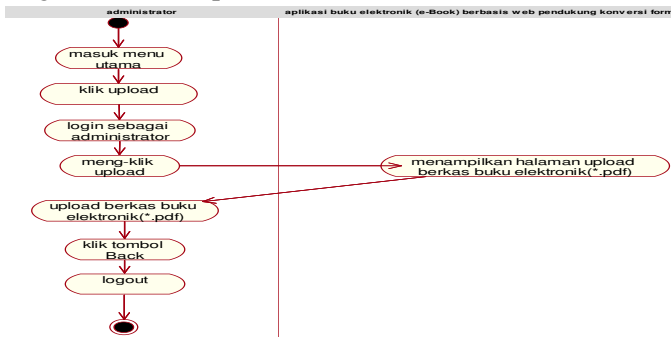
administrator

aplikasi buku elektronik (e-Book) berbasis web pendukung konversi form

masuk menu utama

klik upload

login sebagai administrator

meng-klik upload

menampilkan halaman upload berkas buku elektronik(*.pdf)

upload berkas buku elektronik(*.pdf)

klik tombol Back

logout